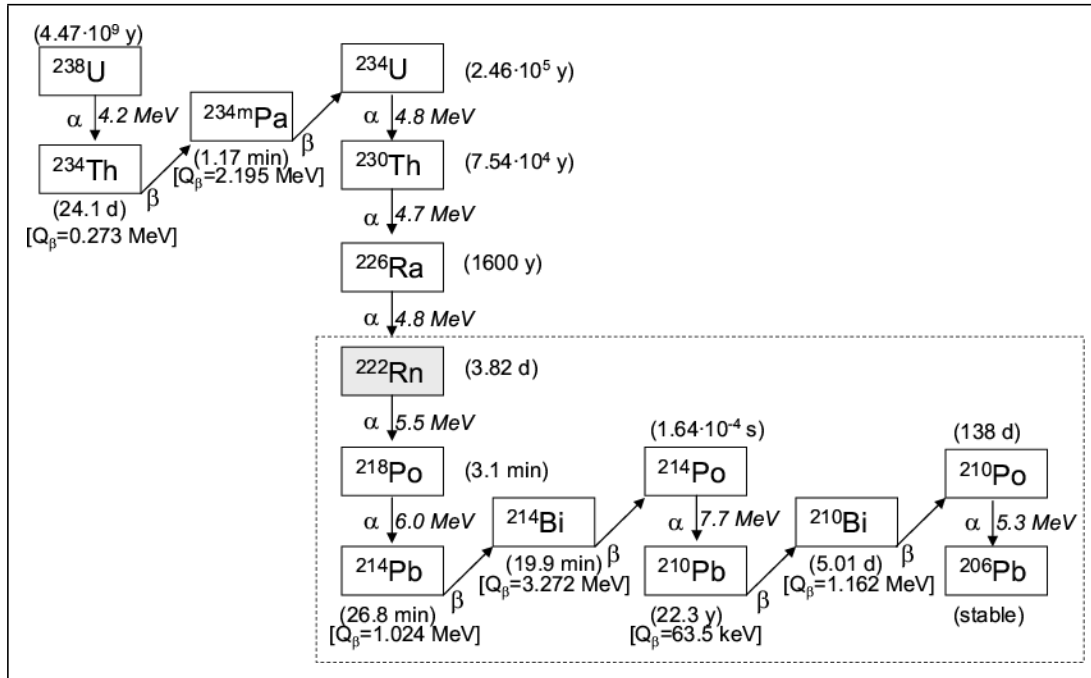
($4.47 \cdot 10^9$ y)
$^{238}$U

α 4.2 MeV

$^{234}$Th
(24.1 d)
[$Q_\beta$=0.273 MeV]

β

$^{234m}$Pa
(1.17 min)
[$Q_\beta$=2.195 MeV]

β

$^{234}$U ($2.46 \cdot 10^5$ y)

α 4.8 MeV

$^{230}$Th ($7.54 \cdot 10^4$ y)

α 4.7 MeV

$^{226}$Ra (1600 y)

α 4.8 MeV

$^{222}$Rn (3.82 d)

α 5.5 MeV

$^{218}$Po (3.1 min)

α 6.0 MeV

$^{214}$Pb
(26.8 min)
[$Q_\beta$=1.024 MeV]

β

$^{214}$Bi
(19.9 min)
[$Q_\beta$=3.272 MeV]

β

($1.64 \cdot 10^{-4}$ s)
$^{214}$Po

α 7.7 MeV

$^{210}$Pb
(22.3 y)
[$Q_\beta$=63.5 keV]

β

$^{210}$Bi
(5.01 d)
[$Q_\beta$=1.162 MeV]

β

(138 d)
$^{210}$Po

α 5.3 MeV

$^{206}$Pb
(stable)